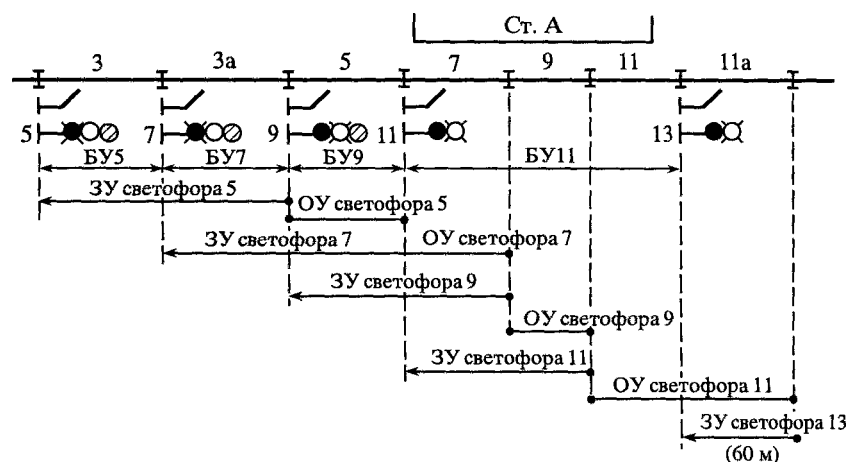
Ст. А

3
3а
5
7
9
11
11а

5
7
9
11
13

БУ5
БУ7
БУ9
БУ11

ЗУ светофора 5
ОУ светофора 5
ЗУ светофора 7
ОУ светофора 7
ЗУ светофора 9
ОУ светофора 9
ЗУ светофора 11
ОУ светофора 11
ЗУ светофора 13
(60 м)